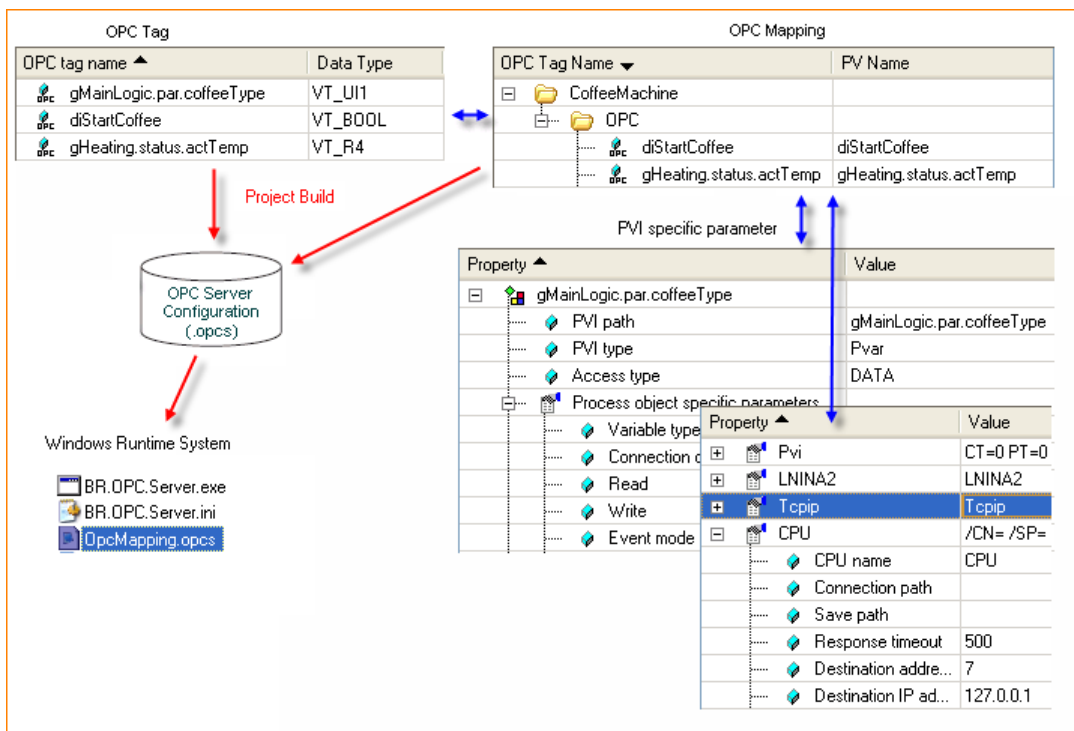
OPC Tag

| OPC tag name | Data Type |
|---|---|
| gMainLogic.par.coffeeType | VT_UI1 |
| diStartCoffee | VT_BOOL |
| gHeating.status.actTemp | VT_R4 |

OPC Mapping

| OPC Tag Name | PV Name |
|---|---|
| CoffeeMachine | |
| OPC | |
| diStartCoffee | diStartCoffee |
| gHeating.status.actTemp | gHeating.status.actTemp |

Project Build

OPC Server Configuration (.opcs)

PVI specific parameter

| Property | Value |
|---|---|
| gMainLogic.par.coffeeType | |
| PVI path | gMainLogic.par.coffeeType |
| PVI type | Pvar |
| Access type | DATA |
| Process object specific parameters | |
| Variable type | |
| Connection d | |
| Read | |
| Write | |
| Event mode | |

| Property | Value |
|---|---|
| Pvi | CT=0 PT=0 |
| LNINA2 | LNINA2 |
| Tcpip | Tcpip |
| CPU | /CN= /SP= |
| CPU name | CPU |
| Connection path | |
| Save path | |
| Response timeout | 500 |
| Destination addre... | 7 |
| Destination IP ad... | 127.0.0.1 |

Windows Runtime System

BR.OPC.Server.exe
BR.OPC.Server.ini
OpcMapping.opcs